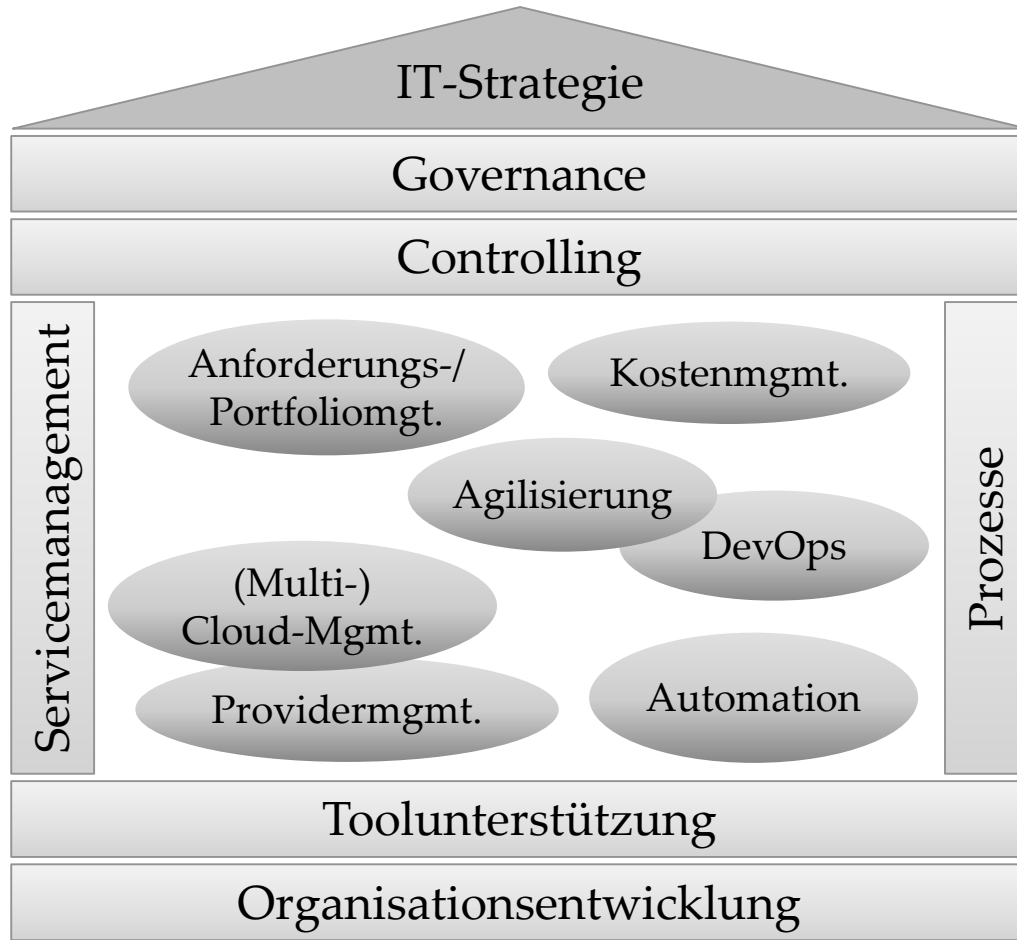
IT-Strategie

Governance

Controlling

Servicemanagement

Anforderungs-/
Portfoliomgt.

Kostenmgmt.

Agilisierung

DevOps

(Multi-)
Cloud-Mgmt.

Providermgmt.

Automation

Prozesse

Toolunterstützung

Organisationsentwicklung